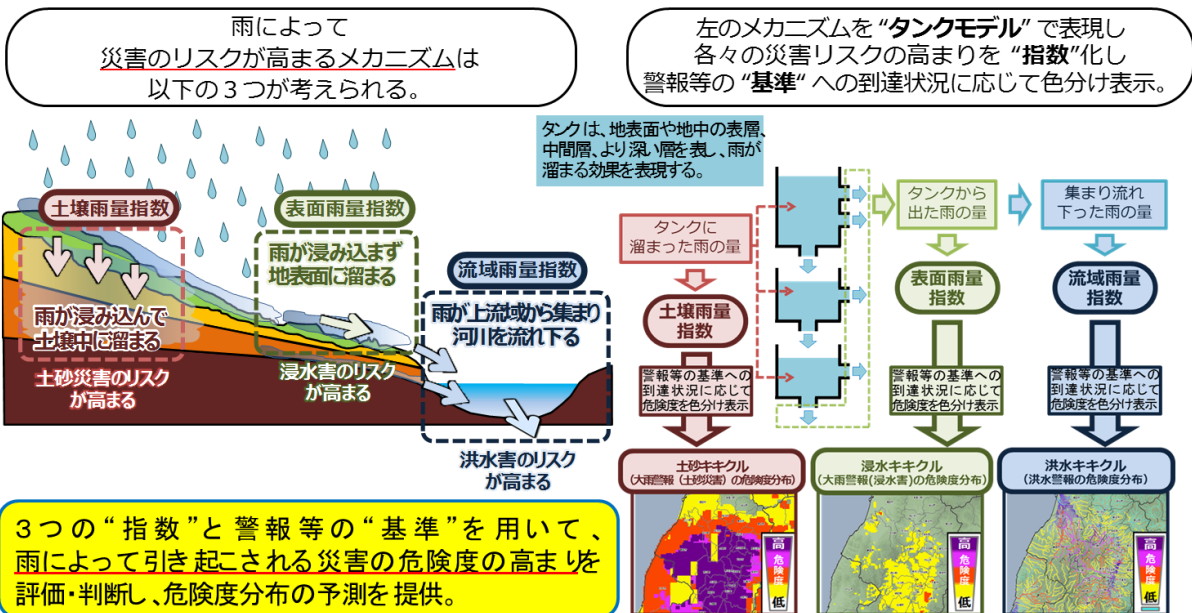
雨によって
災害のリスクが高まるメカニズムは
以下の３つが考えられる。

左のメカニズムを “タンクモデル” で表現し
各々の災害リスクの高まりを “指数”化し
警報等の “基準” への到達状況に応じて色分け表示。

土壌雨量指数

雨が浸み込んで
土壌中に溜まる

土砂災害のリスク
が高まる

表面雨量指数

雨が浸み込まず
地表面に溜まる

浸水害のリスク
が高まる

流域雨量指数

雨が上流域から集まり
河川を流れ下る

洪水害のリスク
が高まる

タンクは、地表面や地中の表層、中間層、より深い層を表し、雨が溜まる効果を表現する。

タンクに
溜まった雨の量

土壌雨量
指数

警報等の基準への
到達状況に応じて
危険度を色分け表示

タンクから
出た雨の量

表面雨量
指数

警報等の基準への
到達状況に応じて
危険度を色分け表示

集まり流れ
下った雨の量

流域雨量
指数

警報等の基準への
到達状況に応じて
危険度を色分け表示

土砂キキクル
(大雨警報（土砂災害）の危険度分布)

高
危険度
低

浸水キキクル
(大雨警報(浸水害)の危険度分布)

高
危険度
低

洪水キキクル
(洪水警報の危険度分布)

高
危険度
低

３つの“指数”と警報等の“基準”を用いて、
雨によって引き起こされる災害の危険度の高まりを
評価・判断し、危険度分布の予測を提供。